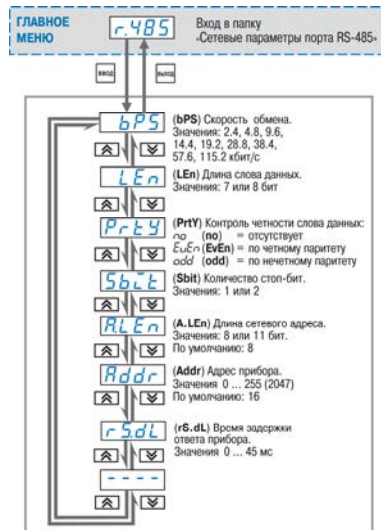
ГЛАВНОЕ МЕНЮ

r.485

Вход в папку «Сетевые параметры порта RS-485»

ВВОД

ВЫХОД

bPS

(bPS) Скорость обмена. Значения: 2.4, 4.8, 9.6, 14.4, 19.2, 28.8, 38.4, 57.6, 115.2 кбит/с

LEn

(LEn) Длина слова данных. Значения: 7 или 8 бит

PrtY

(PrtY) Контроль четности слова данных:
no (no) = отсутствует
EuEn (EvEn) = по четному паритету
odd (odd) = по нечетному паритету

Sbit

(Sbit) Количество стоп-бит. Значения: 1 или 2

A.LEn

(A.LEn) Длина сетевого адреса. Значения: 8 или 11 бит. По умолчанию: 8

Addr

(Addr) Адрес прибора. Значения 0 ... 255 (2047) По умолчанию: 16

rS.dL

(rS.dL) Время задержки ответа прибора. Значения 0 ... 45 мс

----